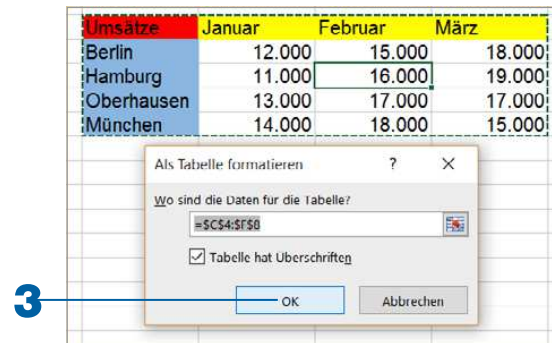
| Umsätze | Januar | Februar | März |
|---|---|---|---|
| Berlin | 12.000 | 15.000 | 18.000 |
| Hamburg | 11.000 | 16.000 | 19.000 |
| Oberhausen | 13.000 | 17.000 | 17.000 |
| München | 14.000 | 18.000 | 15.000 |

Als Tabelle formatieren ? X

Wo sind die Daten für die Tabelle?

=$C$4:$F$8

Tabelle hat Überschriften

3

OK

Abbrechen